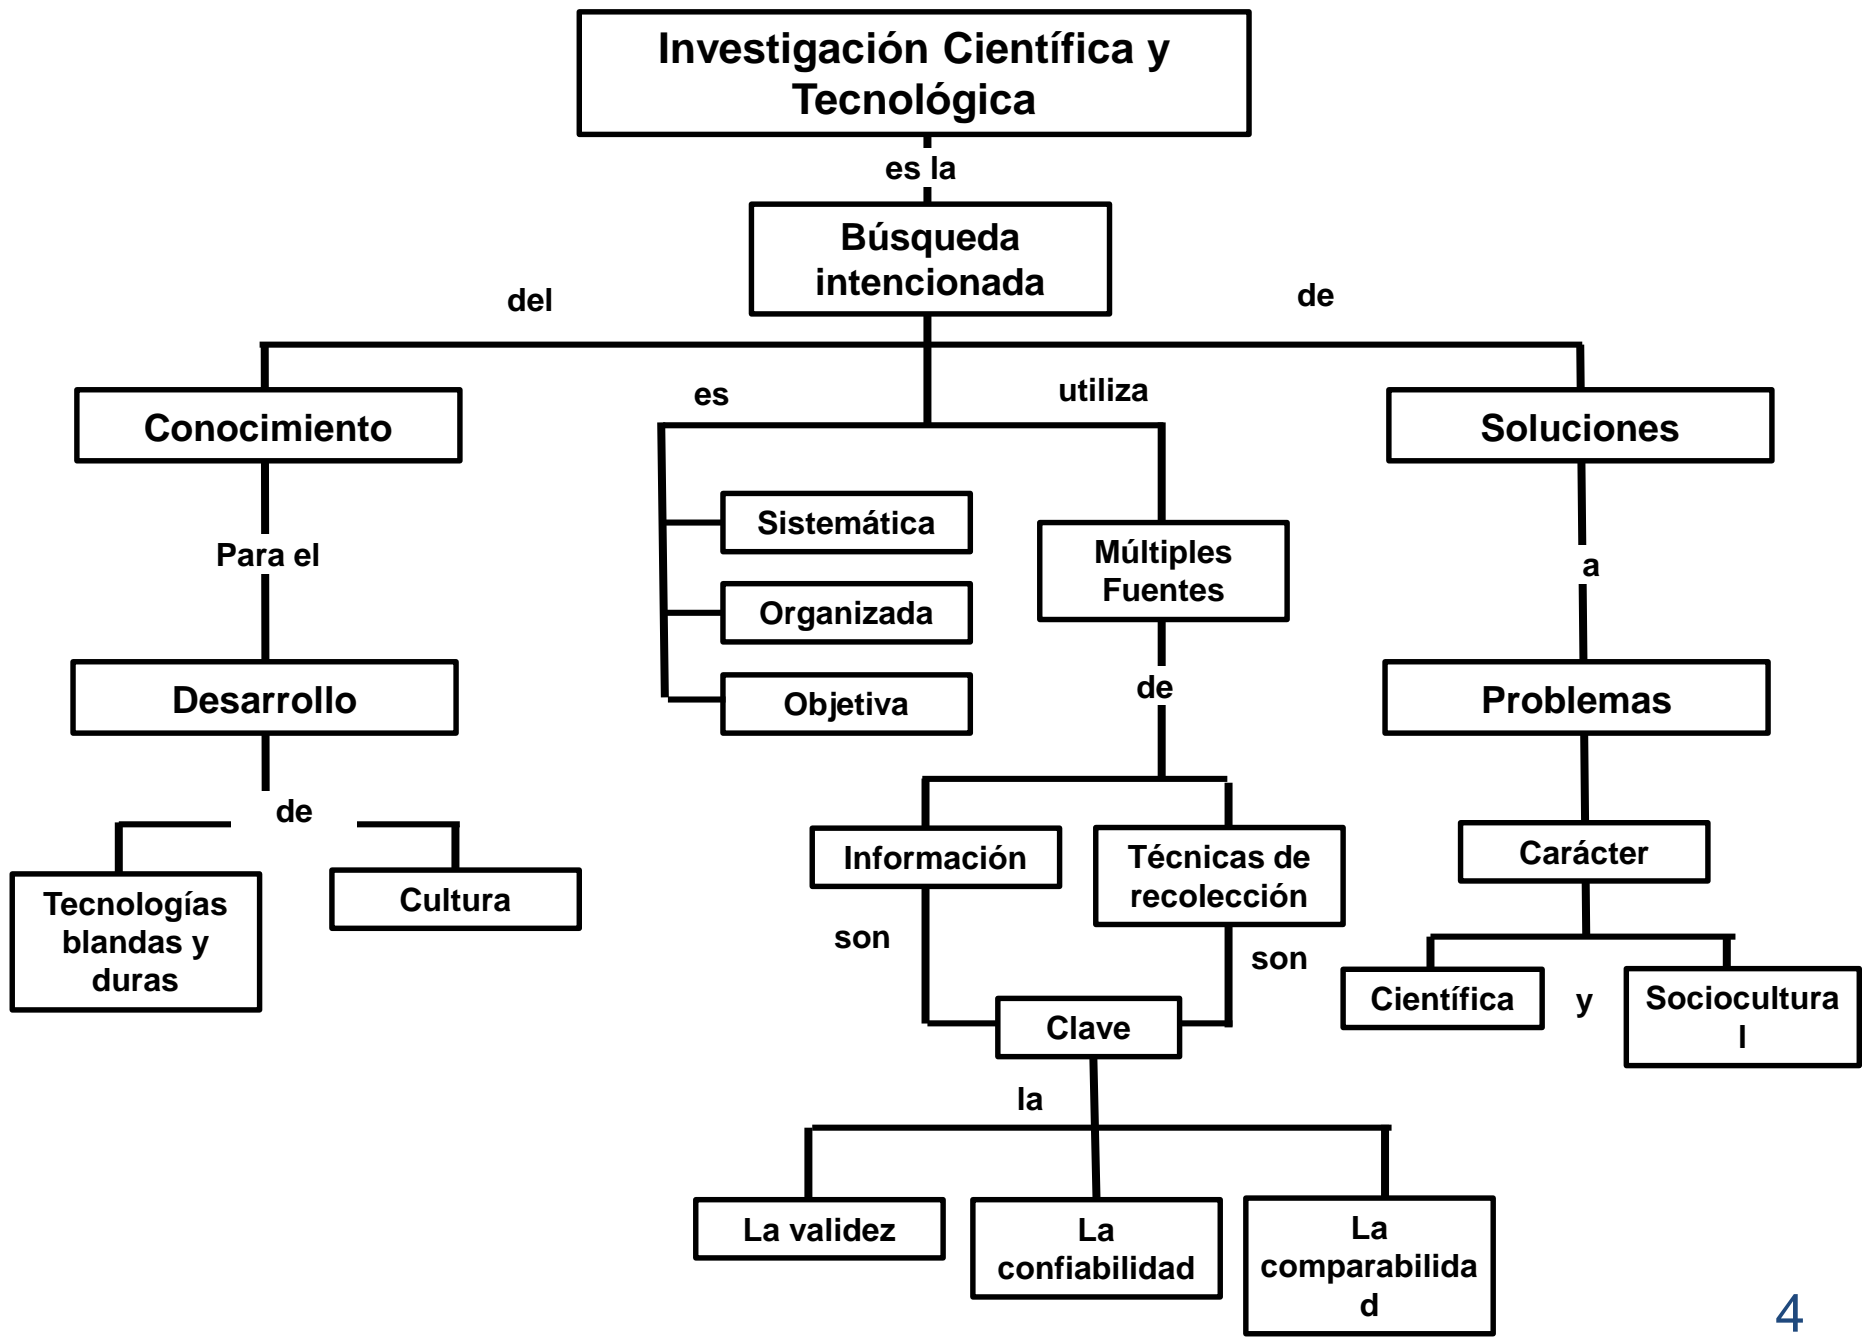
Investigación Científica y Tecnológica

es la

Búsqueda intencionada

del

de

Conocimiento

es

utiliza

Soluciones

Para el

Sistemática

Organizada

Objetiva

Múltiples Fuentes

a

Desarrollo

de

Problemas

de

Tecnologías blandas y duras

Cultura

Información

Técnicas de recolección

Carácter

son

son

Clave

Científica

y

Sociocultura l

la

La validez

La confiabilidad

La comparabilida d

4